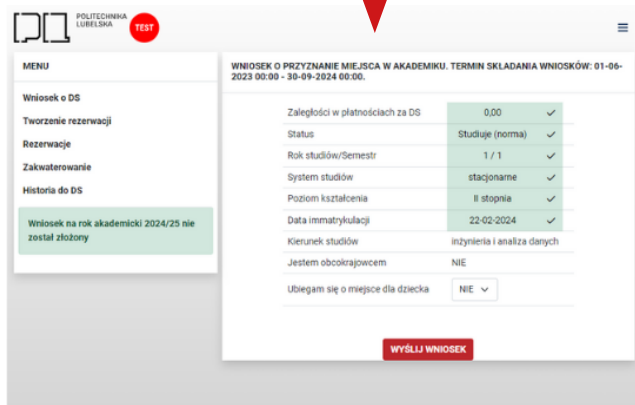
POLITECHNIKA LUBELSKA TEST

MENU

Wniosek o DS
Tworzenie rezerwacji
Rezerwacje
Zakwaterowanie
Historia do DS

Wniosek na rok akademicki 2024/25 nie został złożony

WNIOSEK O PRZYZNANIE MIEJSCA W AKADEMIKU. TERMIN SKŁADANIA WNIOSKÓW: 01-06-2023 00:00 - 30-09-2024 00:00.

| | | |
|---|---|---|
| Zaległości w płatnościach za DS | 0,00 | ✓ |
| Status | Studiuje (norma) | ✓ |
| Rok studiów/Semestr | 1 / 1 | ✓ |
| System studiów | stacjonarne | ✓ |
| Poziom kształcenia | II stopnia | ✓ |
| Data immatrykulacji | 22-02-2024 | ✓ |
| Kierunek studiów | inżynieria i analiza danych | |
| Jestem obcokrajowcem | NIE | |
| Ubiegam się o miejsce dla dziecka | NIE | |

WYŚLIJ WNIOSEK